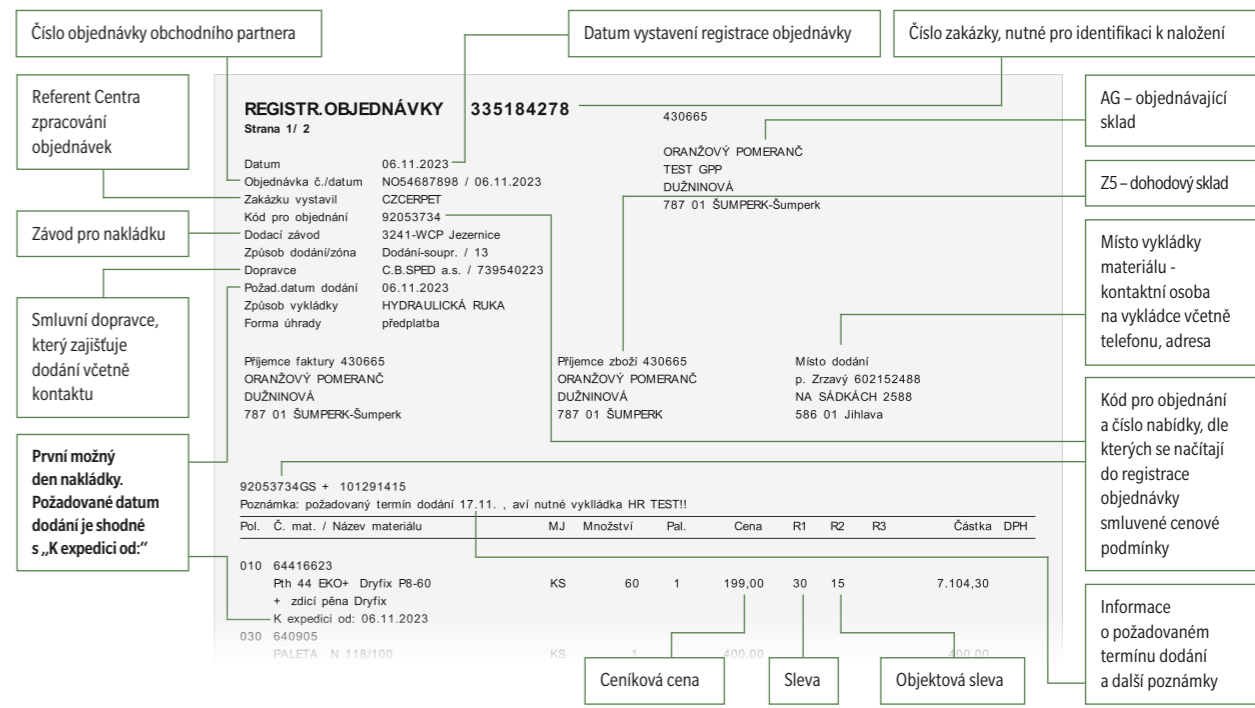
Číslo objednávky obchodního partnera

Datum vystavení registrace objednávky

Číslo zakázky, nutné pro identifikaci k naložení

Referent Centra zpracování objednávek

REGISTR.OBJEDNÁVKY 335184278
Strana 1/ 2

430665

AG – objednávající sklad

ORANŽOVÝ POMERANČ
TEST GPP
DUŽNINOVÁ
787 01 ŠUMPERK-Šumperk

Z5 – dohodový sklad

| | |
|---|---|
| Datum | 06.11.2023 |
| Objednávka č./datum | NO54687898 / 06.11.2023 |
| Zakázku vystavil | CZCERPET |
| Kód pro objednání | 92053734 |
| Dodací závod | 3241-WCP Jezernice |
| Způsob dodání/zóna | Dodání-soupr. / 13 |
| Dopravce | C.B.SPED a.s. / 739540223 |
| Požad.datum dodání | 06.11.2023 |
| Způsob vykládky | HYDRAULICKÁ RUKA |
| Forma úhrady | předplatba |

Závod pro nakládku

Místo vykládky materiálu - kontaktní osoba na vykládce včetně telefonu, adresa

Smluvní dopravce, který zajišťuje dodání včetně kontaktu

Příjemce faktury 430665
ORANŽOVÝ POMERANČ
DUŽNINOVÁ
787 01 ŠUMPERK-Šumperk

Příjemce zboží 430665
ORANŽOVÝ POMERANČ
DUŽNINOVÁ
787 01 ŠUMPERK

Místo dodání
p. Zrzavý 602152488
NA SÁDKÁCH 2588
586 01 Jihlava

Kód pro objednání a číslo nabídky, dle kterých se načítají do registrace objednávky smluvené cenové podmínky

První možný den nakládky. Požadované datum dodání je shodné s „K expedici od:"

92053734GS + 101291415
Poznámka: požadovaný termín dodání 17.11. , aví nutné vyklládka HR TEST!!

| Pol. | Č. mat. / Název materiálu | MJ | Množství | Pal. | Cena | R1 | R2 | R3 | Částka | DPH |
|---|---|---|---|---|---|---|---|---|---|---|
| 010 | 64416623 | | | | | | | | | |
| | Pth 44 EKO+ Dryfix P8-60 + zdicí pěna Dryfix K expedici od: 06.11.2023 | KS | 60 | 1 | 199,00 | 30 | 15 | | 7.104,30 | |
| 030 | 640905 | | | | | | | | | |
| | PALETA N 118/100 | KS | 1 | | 400,00 | | | | 400,00 | |

Informace o požadovaném termínu dodání a další poznámky

Ceníková cena

Sleva

Objektová sleva